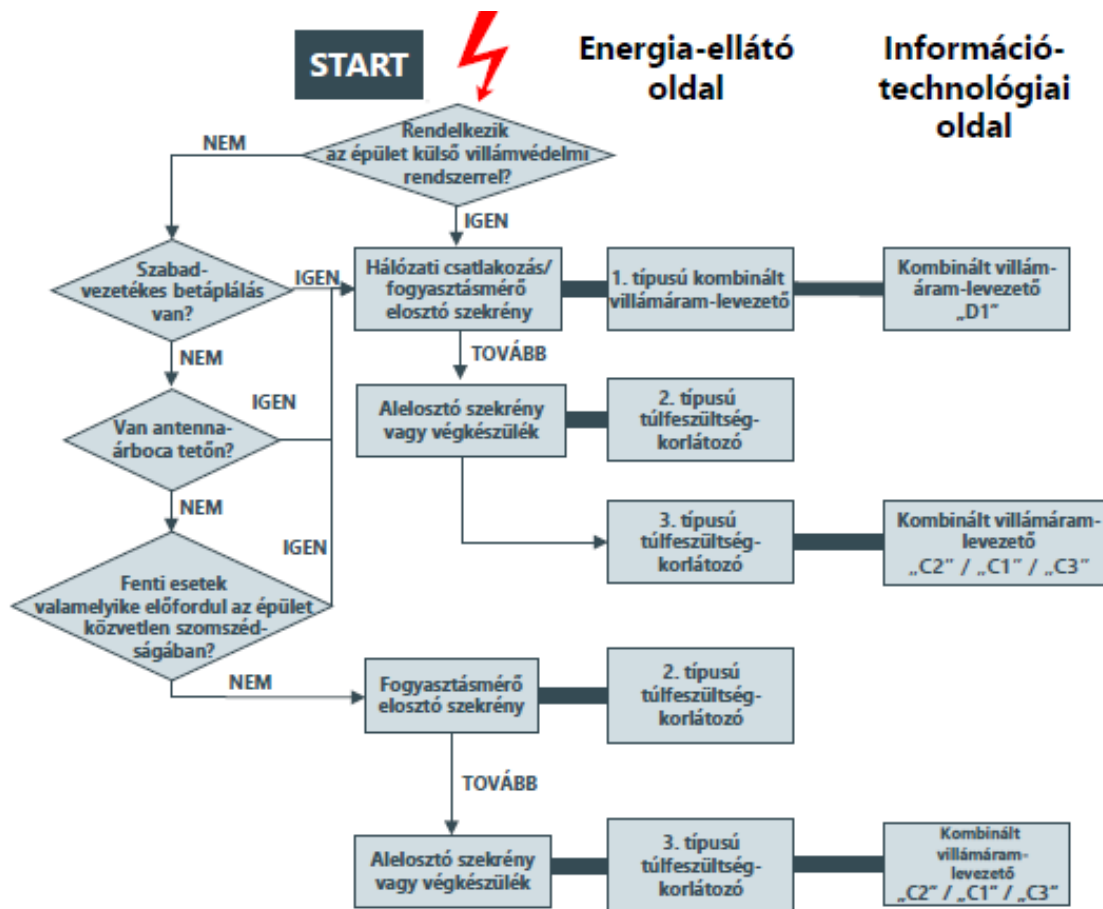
START

Energia-ellátó oldal

Információtechnológiai oldal

Rendelkezik az épület külső villámvédelmi rendszerrel?

NEM

IGEN

Szabadvezetékes betáplálás van?

IGEN

Hálózati csatlakozás/ fogyasztásmérő elosztó szekrény

1. típusú kombinált villámáram-levezető

Kombinált villámáram-levezető „D1"

NEM

TOVÁBB

IGEN

Van antennaárboca tetőn?

Alelosztó szekrény vagy végkészülék

2. típusú túlfeszültségkorlátozó

NEM

IGEN

3. típusú túlfeszültségkorlátozó

Kombinált villámáram-levezető „C2" / „C1" / „C3"

Fenti esetek valamelyike előfordul az épület közvetlen szomszédságában?

NEM

Fogyasztásmérő elosztó szekrény

2. típusú túlfeszültségkorlátozó

TOVÁBB

Alelosztó szekrény vagy végkészülék

3. típusú túlfeszültségkorlátozó

Kombinált villámáram-levezető „C2" / „C1" / „C3"